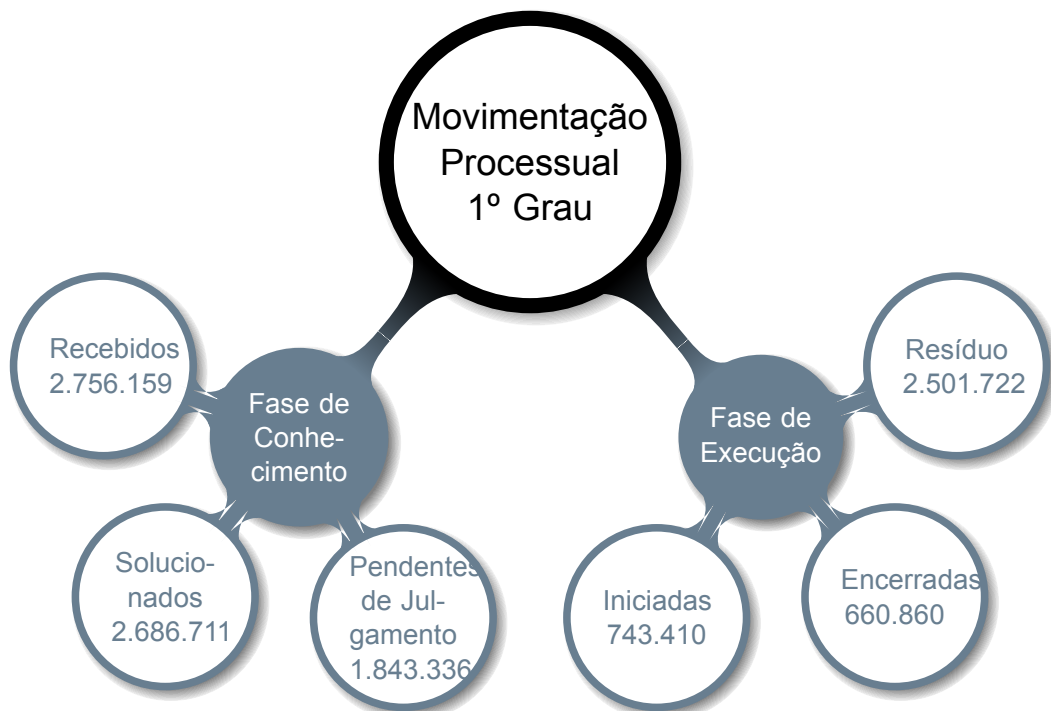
Movimentação Processual 1º Grau

Fase de Conhecimento

Recebidos 2.756.159

Solucionados 2.686.711

Pendentes de Julgamento 1.843.336

Fase de Execução

Resíduo 2.501.722

Iniciadas 743.410

Encerradas 660.860